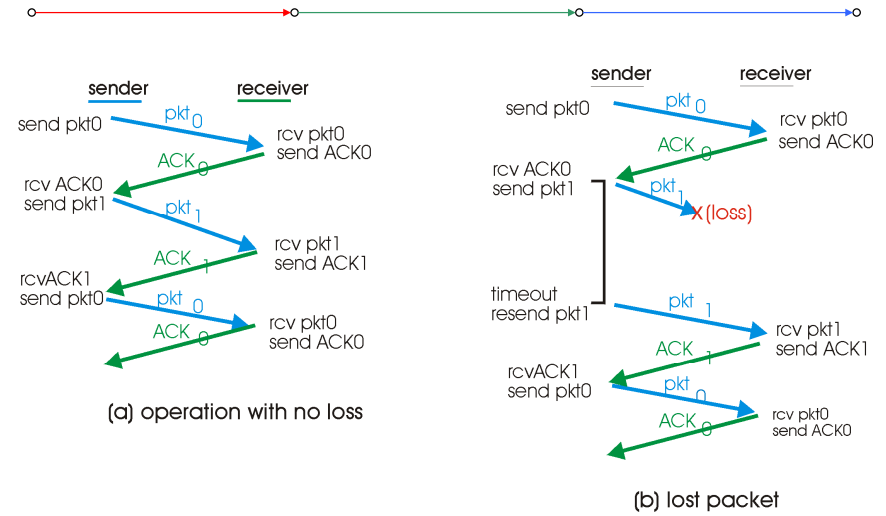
sender receiver

send pkt0
pkt 0
rcv pkt0
send ACK0
ACK 0
rcv ACK0
send pkt1
pkt 1
rcv pkt1
send ACK1
ACK 1
rcvACK1
send pkt0
pkt 0
rcv pkt0
send ACK0
ACK 0

(a) operation with no loss

sender receiver

send pkt0
pkt 0
rcv pkt0
send ACK0
ACK 0
rcv ACK0
send pkt1
pkt 1
X (loss)
timeout
resend pkt1
pkt 1
rcv pkt1
send ACK1
ACK 1
rcvACK1
send pkt0
pkt 0
rcv pkt0
send ACK0
ACK 0

(b) lost packet